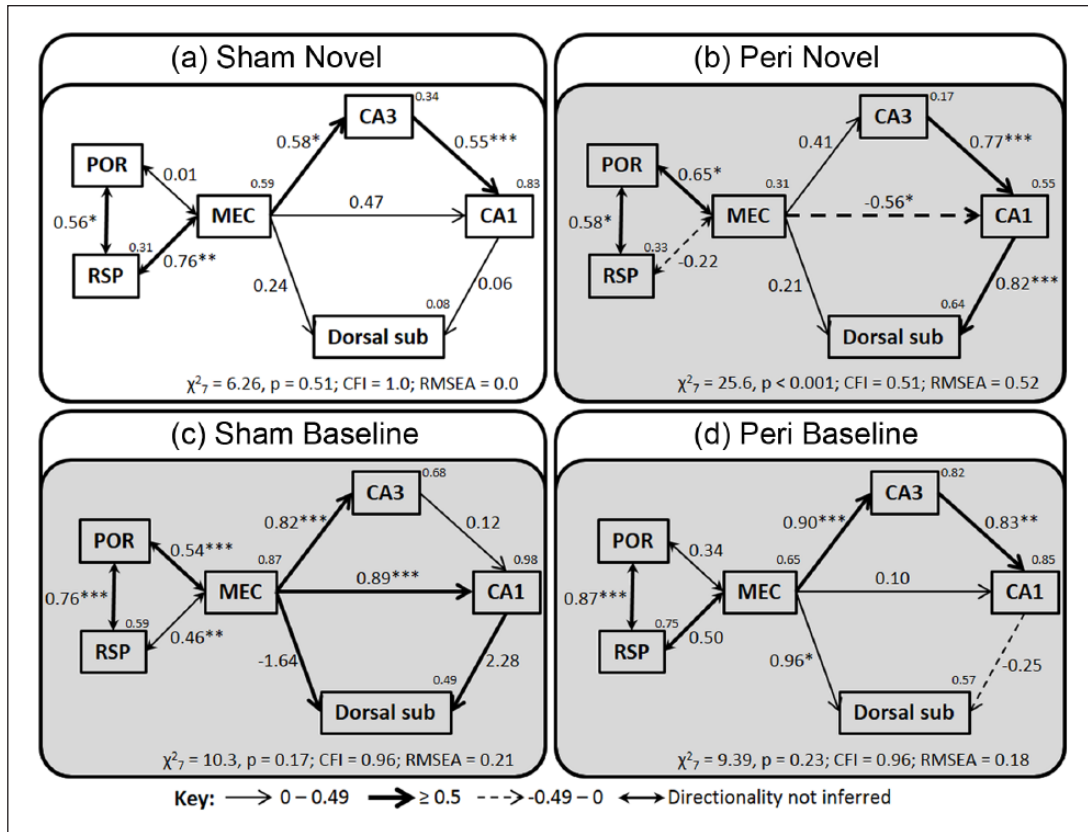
(a) Sham Novel

CA3 0.34
POR
0.01
0.58*
0.55***
0.59
0.83
0.56*
MEC
0.47
CA1
0.31
RSP
0.76**
0.24
0.06
0.08
Dorsal sub

$\chi^2_7$ = 6.26, p = 0.51; CFI = 1.0; RMSEA = 0.0

(b) Peri Novel

CA3 0.17
POR
0.41
0.77***
0.65*
0.31
0.55
0.58*
MEC
-0.56*
CA1
0.33
RSP
-0.22
0.21
0.82***
0.64
Dorsal sub

$\chi^2_7$ = 25.6, p < 0.001; CFI = 0.51; RMSEA = 0.52

(c) Sham Baseline

CA3 0.68
POR
0.82***
0.12
0.54***
0.87
0.98
0.76***
MEC
0.89***
CA1
0.59
RSP
0.46**
-1.64
2.28
0.49
Dorsal sub

$\chi^2_7$ = 10.3, p = 0.17; CFI = 0.96; RMSEA = 0.21

(d) Peri Baseline

CA3 0.82
POR
0.90***
0.83**
0.34
0.65
0.85
0.87***
MEC
0.10
CA1
0.75
RSP
0.50
0.96*
-0.25
0.57
Dorsal sub

$\chi^2_7$ = 9.39, p = 0.23; CFI = 0.96; RMSEA = 0.18

Key: 0 – 0.49 ≥ 0.5 -0.49 – 0 Directionality not inferred